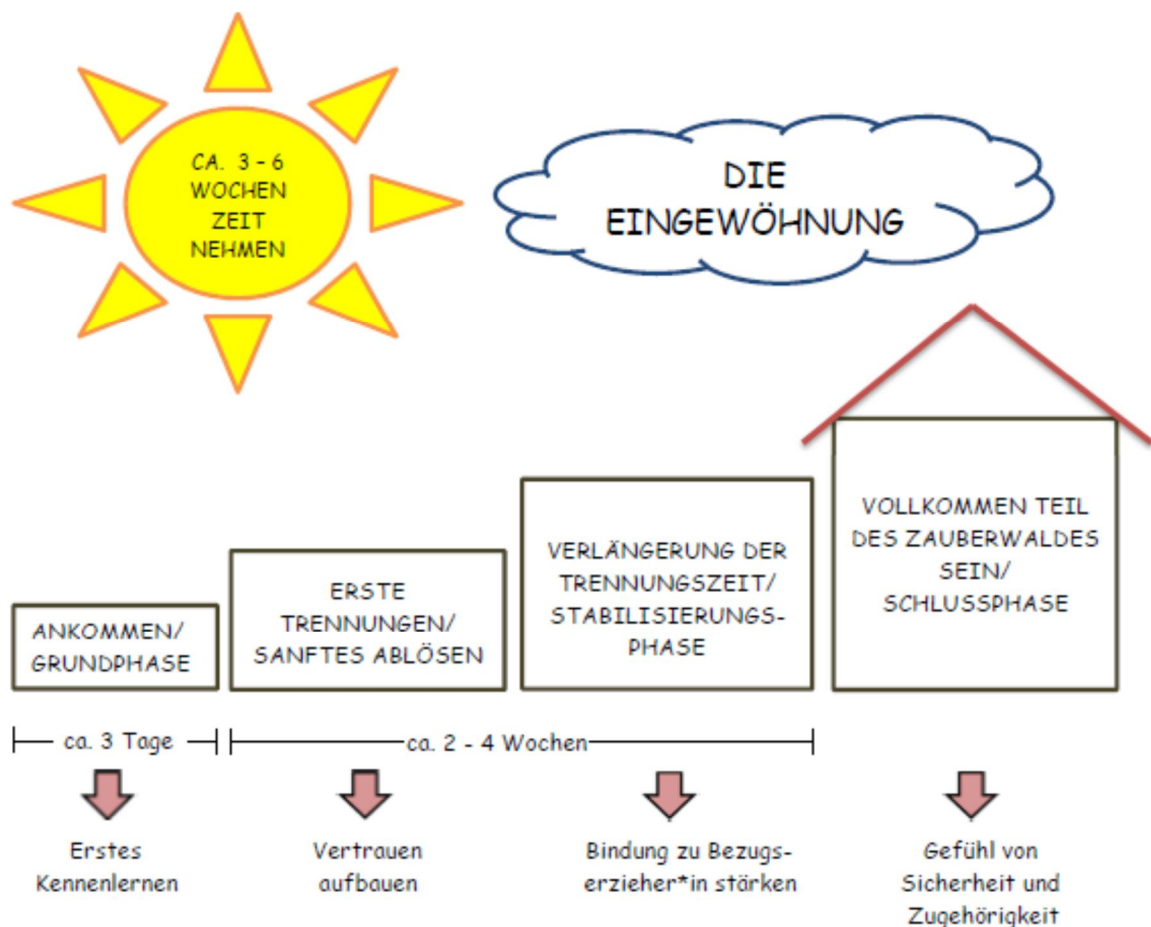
CA. 3 – 6 WOCHEN ZEIT NEHMEN

DIE EINGEWÖHNUNG

ANKOMMEN/ GRUNDPHASE

ERSTE TRENNUNGEN/ SANFTES ABLÖSEN

VERLÄNGERUNG DER TRENNUNGSZEIT/ STABILISIERUNGSPHASE

VOLLKOMMEN TEIL DES ZAUBERWALDES SEIN/ SCHLUSSPHASE

ca. 3 Tage

ca. 2 - 4 Wochen

Erstes Kennenlernen

Vertrauen aufbauen

Bindung zu Bezugserzieher*in stärken

Gefühl von Sicherheit und Zugehörigkeit